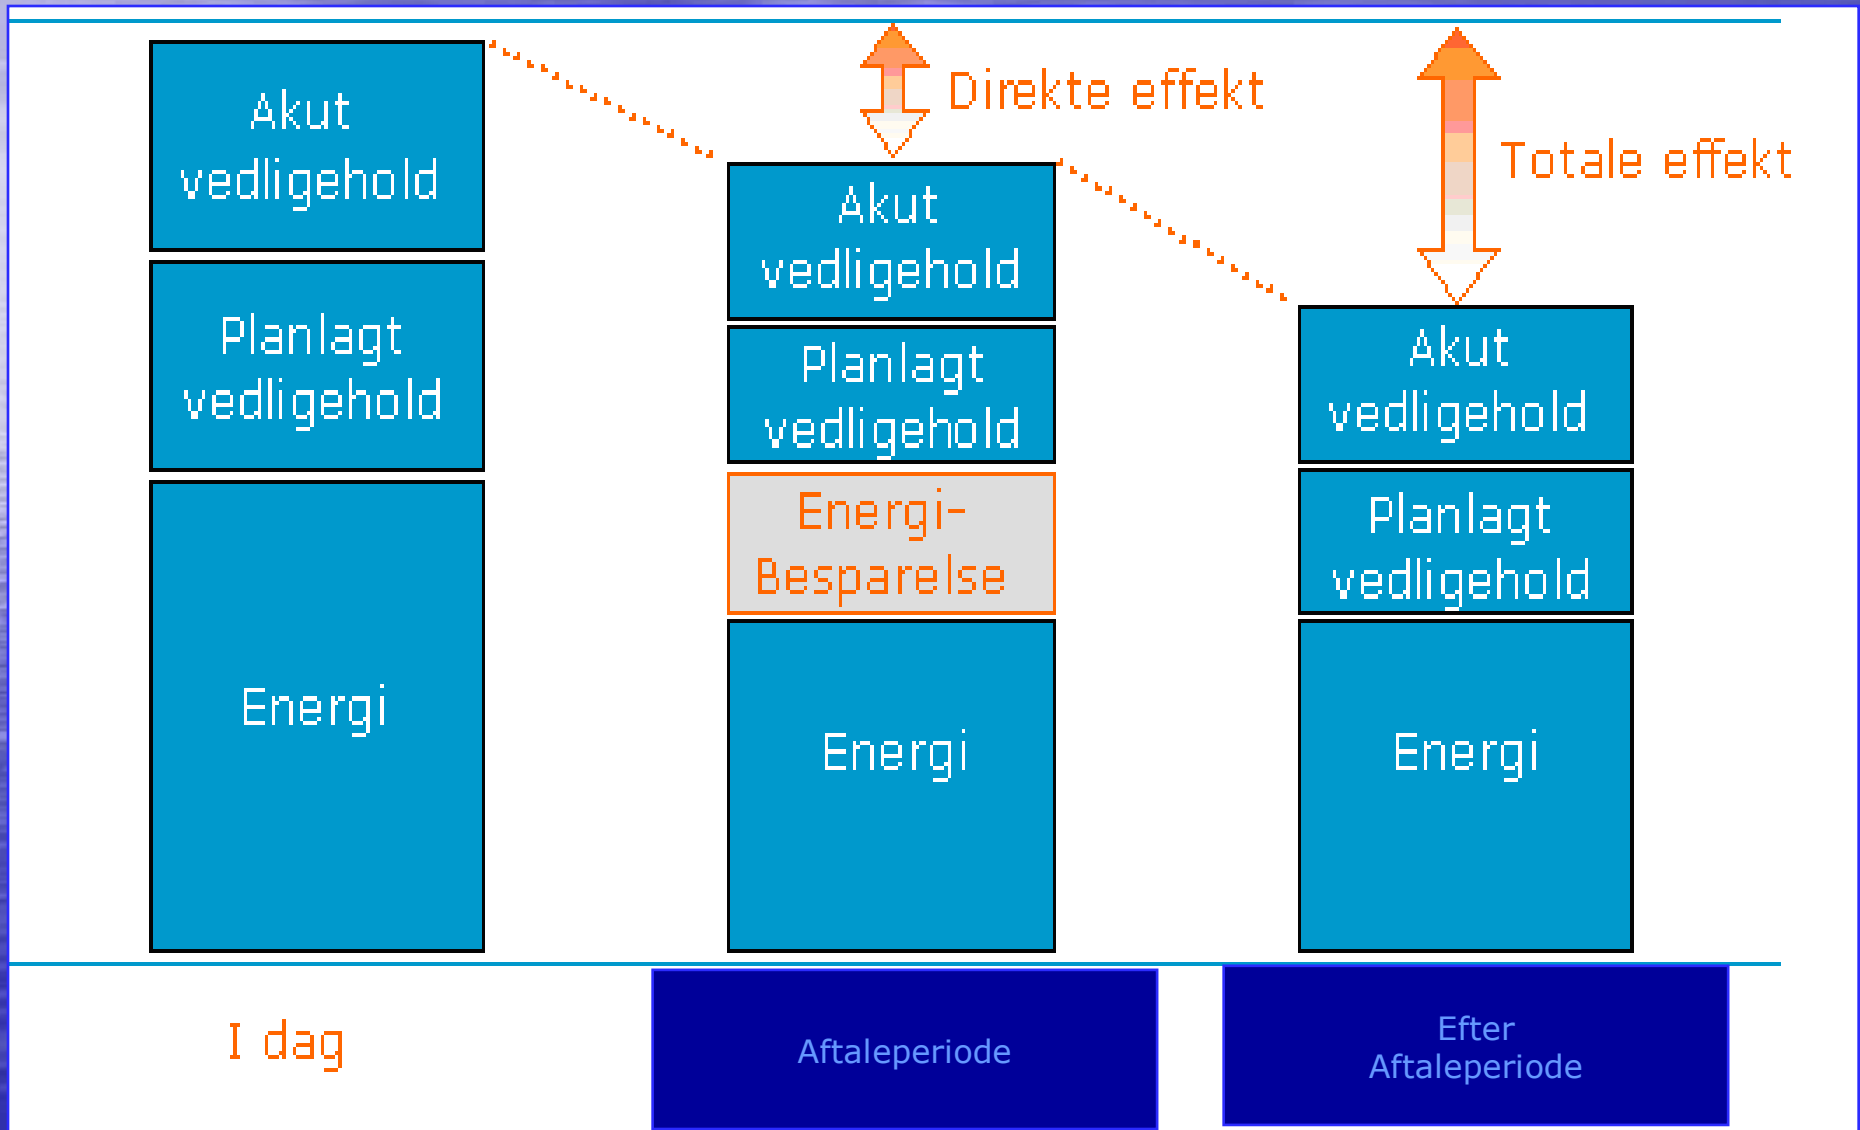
Akut vedligehold

Planlagt vedligehold

Energi

Direkte effekt

Akut vedligehold

Planlagt vedligehold

Energi-Besparelse

Energi

Totale effekt

Akut vedligehold

Planlagt vedligehold

Energi

I dag

Aftaleperiode

Efter Aftaleperiode